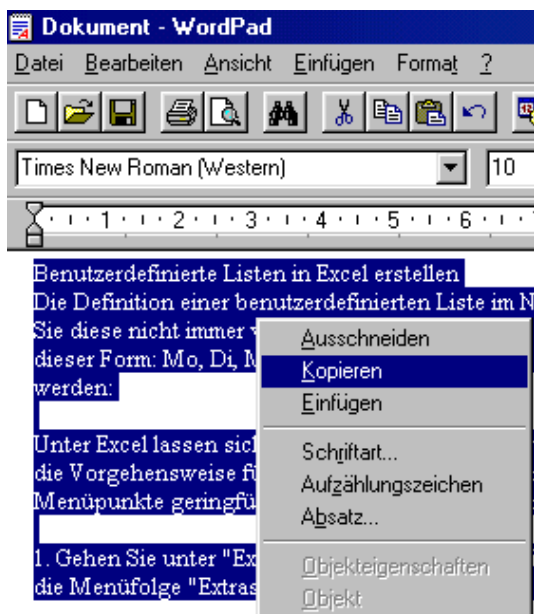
Dokument - WordPad

Datei Bearbeiten Ansicht Einfügen Format ?

Times New Roman (Western)

10

1 · 2 · 3 · 4 · 5 · 6

Benutzerdefinierte Listen in Excel erstellen
Die Definition einer benutzerdefinierten Liste im N
Sie diese nicht immer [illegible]
dieser Form: Mo, Di, M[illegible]
werden:

Unter Excel lassen sich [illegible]
die Vorgehensweise fü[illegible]
Menüpunkte geringfü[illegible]

1. Gehen Sie unter "Ex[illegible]
die Menüfolge "Extras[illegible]

Ausschneiden
Kopieren
Einfügen
Schriftart...
Aufzählungszeichen
Absatz...
Objekteigenschaften
Objekt